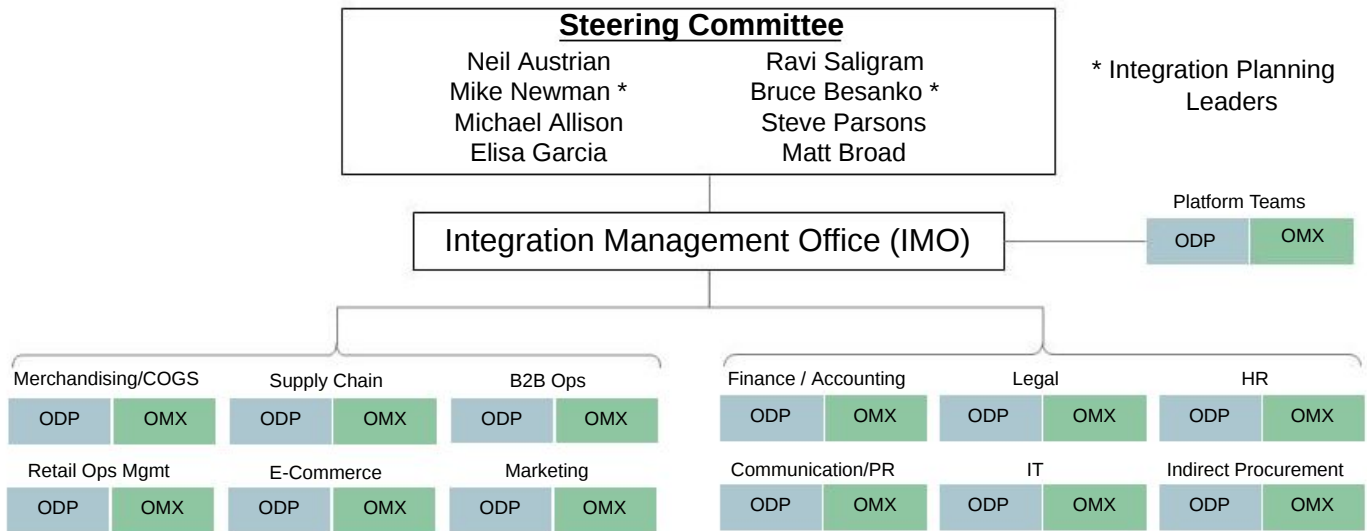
**Steering Committee**

Neil Austrian
Mike Newman *
Michael Allison
Elisa Garcia

Ravi Saligram
Bruce Besanko *
Steve Parsons
Matt Broad

* Integration Planning Leaders

Platform Teams

ODP | OMX

Integration Management Office (IMO)

Merchandising/COGS
ODP | OMX

Supply Chain
ODP | OMX

B2B Ops
ODP | OMX

Retail Ops Mgmt
ODP | OMX

E-Commerce
ODP | OMX

Marketing
ODP | OMX

Finance / Accounting
ODP | OMX

Legal
ODP | OMX

HR
ODP | OMX

Communication/PR
ODP | OMX

IT
ODP | OMX

Indirect Procurement
ODP | OMX